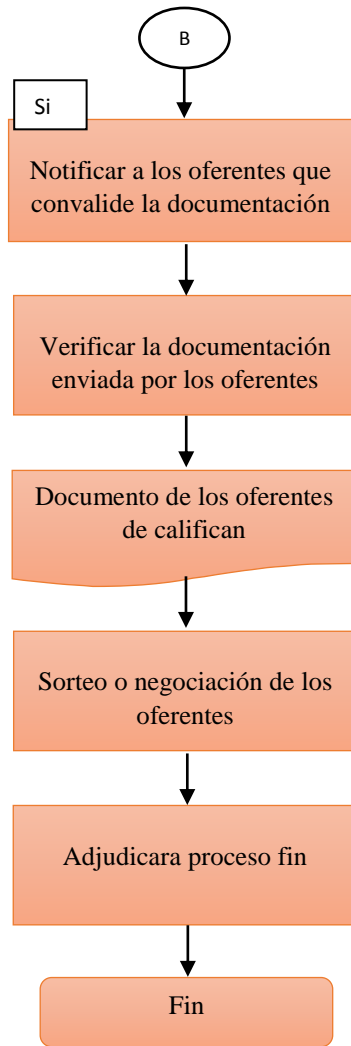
B

Si

Notificar a los oferentes que convalide la documentación

Verificar la documentación enviada por los oferentes

Documento de los oferentes de califican

Sorteo o negociación de los oferentes

Adjudicara proceso fin

Fin